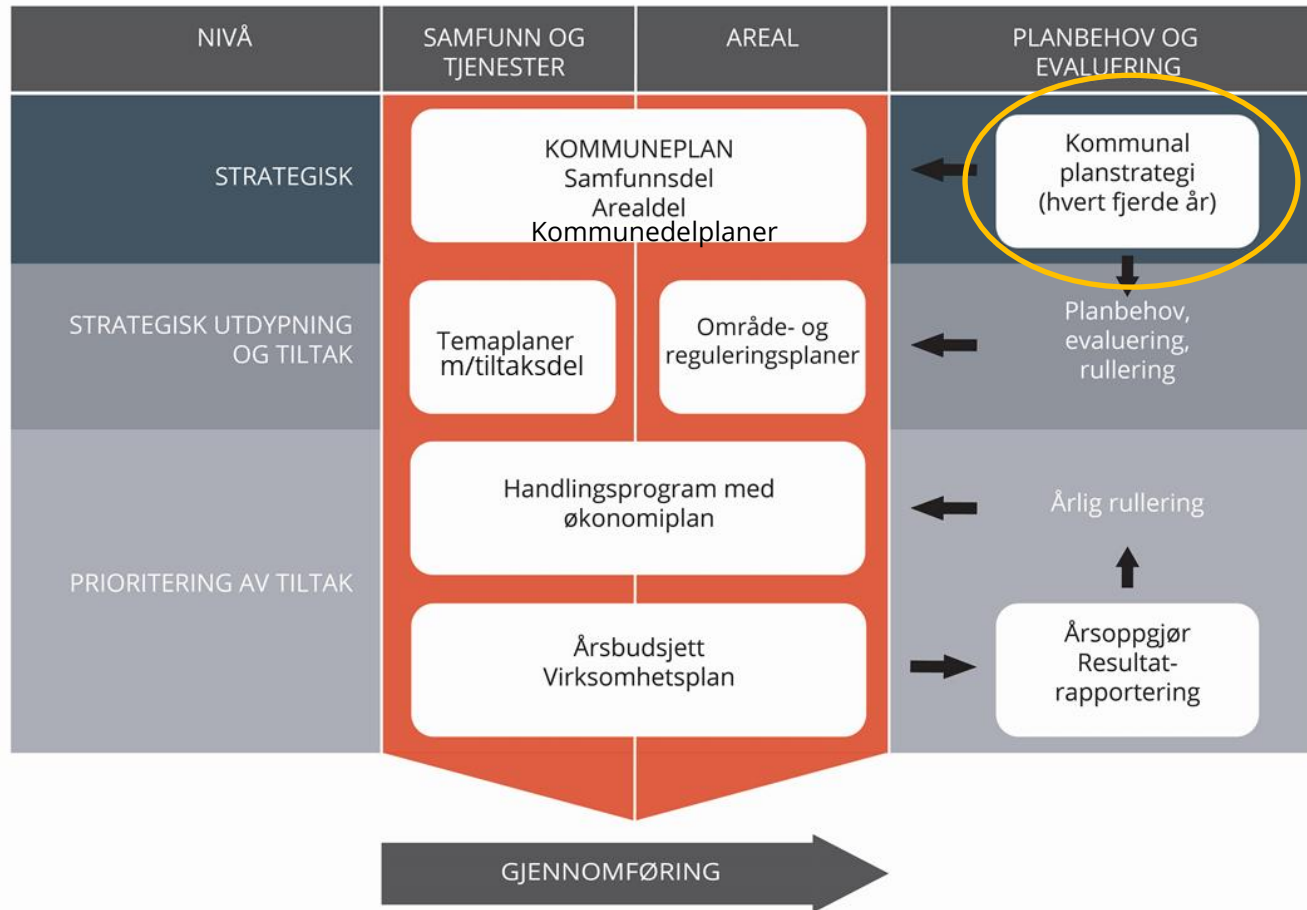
| NIVÅ | SAMFUNN OG TJENESTER | AREAL | PLANBEHOV OG EVALUERING |
|---|---|---|---|
| STRATEGISK | KOMMUNEPLAN Samfunnsdel Arealdel Kommunedelplaner | | Kommunal planstrategi (hvert fjerde år) |
| STRATEGISK UTDYPNING OG TILTAK | Temaplaner m/tiltaksdel | Område- og reguleringsplaner | Planbehov, evaluering, rullering |
| PRIORITERING AV TILTAK | Handlingsprogram med økonomiplan | | Årlig rullering |
| | Årsbudsjett Virksomhetsplan | | Årsoppgjør Resultatrapportering |

GJENNOMFØRING